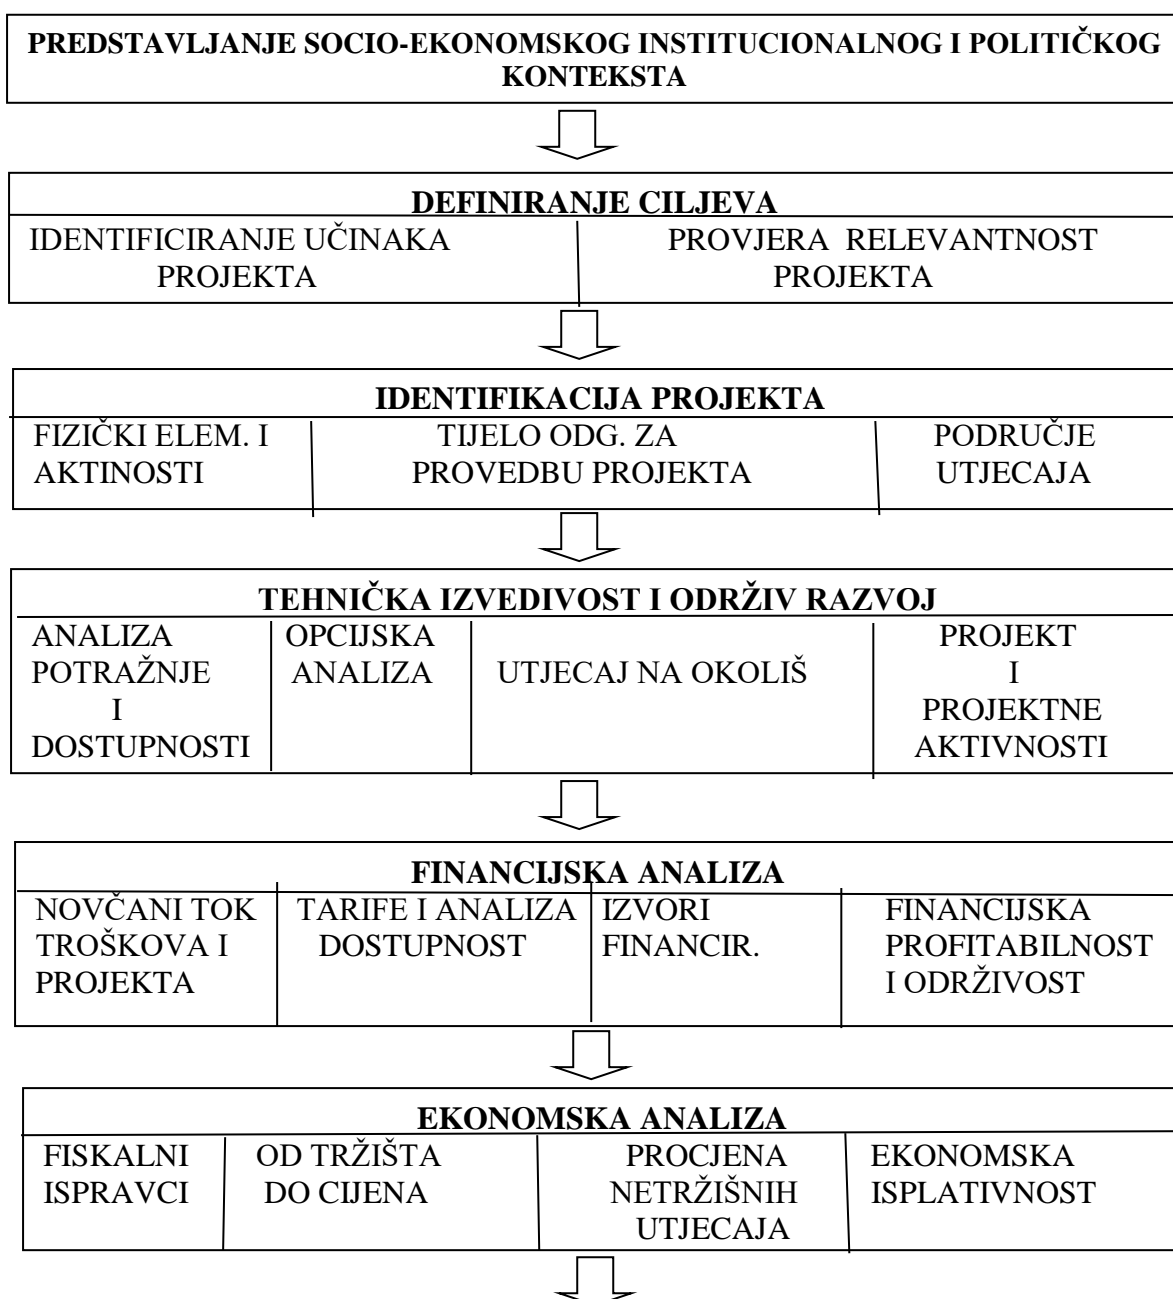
PREDSTAVLJANJE SOCIO-EKONOMSKOG INSTITUCIONALNOG I POLITIČKOG KONTEKSTA

DEFINIRANJE CILJEVA

| IDENTIFICIRANJE UČINAKA PROJEKTA | PROVJERA RELEVANTNOST PROJEKTA |
|---|---|

IDENTIFIKACIJA PROJEKTA

| FIZIČKI ELEM. I AKTINOSTI | TIJELO ODG. ZA PROVEDBU PROJEKTA | PODRUČJE UTJECAJA |
|---|---|---|

TEHNIČKA IZVEDIVOST I ODRŽIV RAZVOJ

| ANALIZA POTRAŽNJE I DOSTUPNOSTI | OPCIJSKA ANALIZA | UTJECAJ NA OKOLIŠ | PROJEKT I PROJEKTNE AKTIVNOSTI |
|---|---|---|---|

FINANCIJSKA ANALIZA

| NOVČANI TOK TROŠKOVA I PROJEKTA | TARIFE I ANALIZA DOSTUPNOST | IZVORI FINANCIR. | FINANCIJSKA PROFITABILNOST I ODRŽIVOST |
|---|---|---|---|

EKONOMSKA ANALIZA

| FISKALNI ISPRAVCI | OD TRŽIŠTA DO CIJENA | PROCJENA NETRŽIŠNIH UTJECAJA | EKONOMSKA ISPLATIVNOST |
|---|---|---|---|